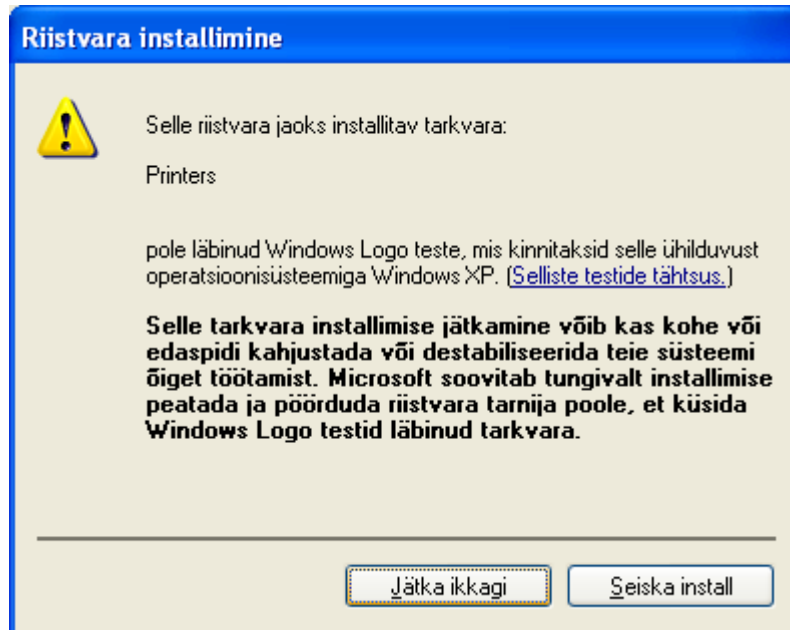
Riistvara installimine

Selle riistvara jaoks installitav tarkvara:

Printers

pole läbinud Windows Logo teste, mis kinnitaksid selle ühilduvust operatsioonisüsteemiga Windows XP. (Selliste testide tähtsus.)

Selle tarkvara installimise jätkamine võib kas kohe või edaspidi kahjustada või destabiliseerida teie süsteemi õiget töötamist. Microsoft soovitab tungivalt installimise peatada ja pöörduda riistvara tarnija poole, et küsida Windows Logo testid läbinud tarkvara.

Jätka ikkagi

Seiska install